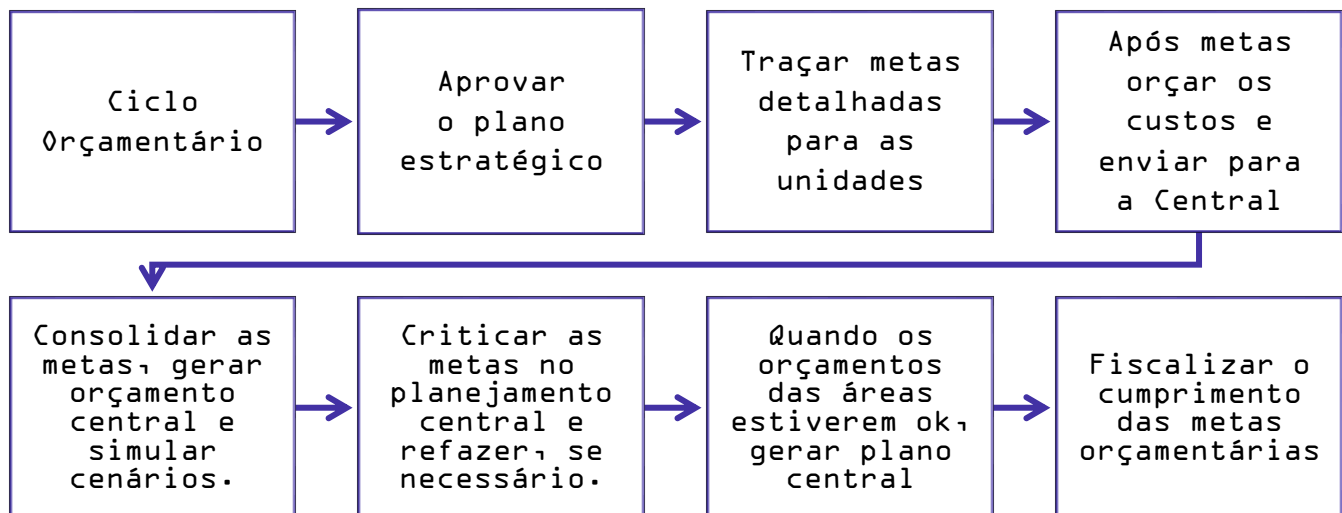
Ciclo Orçamentário

Aprovar o plano estratégico

Traçar metas detalhadas para as unidades

Após metas orçar os custos e enviar para a Central

Consolidar as metas, gerar orçamento central e simular cenários.

Criticar as metas no planejamento central e refazer, se necessário.

Quando os orçamentos das áreas estiverem ok, gerar plano central

Fiscalizar o cumprimento das metas orçamentárias